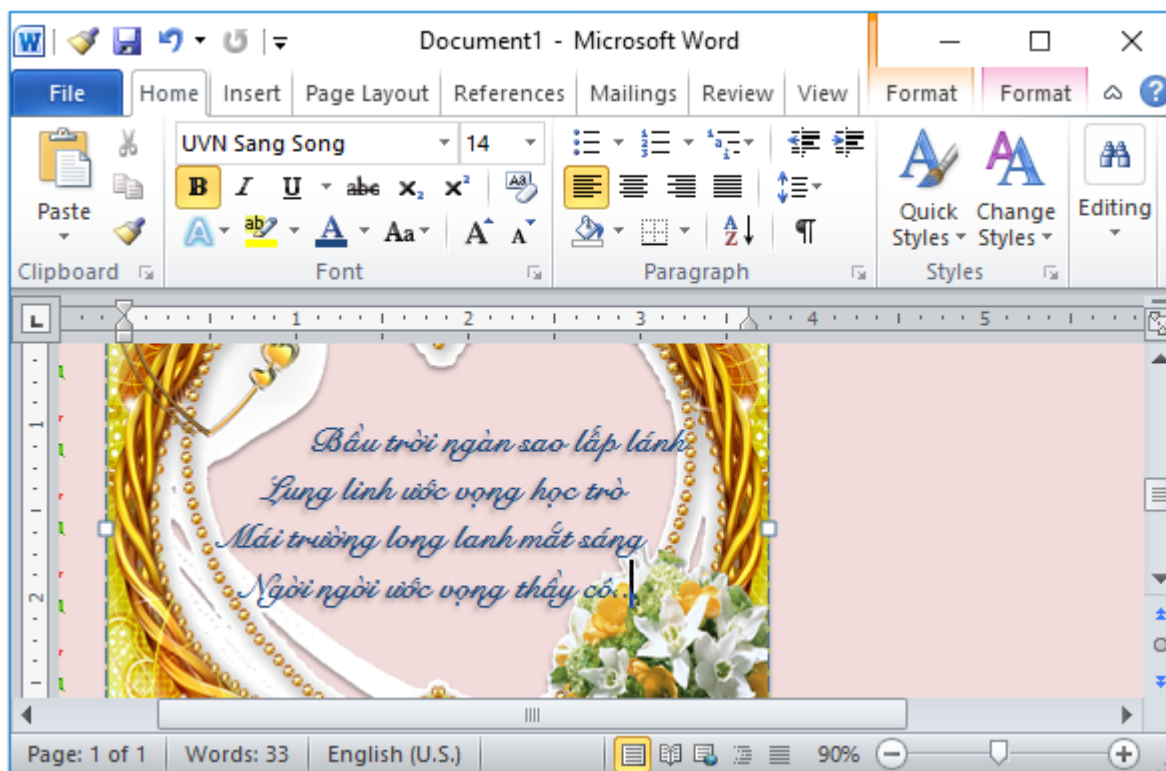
Document1 - Microsoft Word

File Home Insert Page Layout References Mailings Review View Format Format

UVN Sang Song 14

B I U abc $x_2$ $x^2$

Aa A A

Paste

Clipboard Font Paragraph Styles

Quick Styles Change Styles Editing

1 2 3 4 5

Bầu trời ngàn sao lấp lánh
Lung linh ước vọng học trò
Mái trường long lanh mắt sáng
Ngời ngời ước vọng thầy cô.

Page: 1 of 1 Words: 33 English (U.S.) 90%